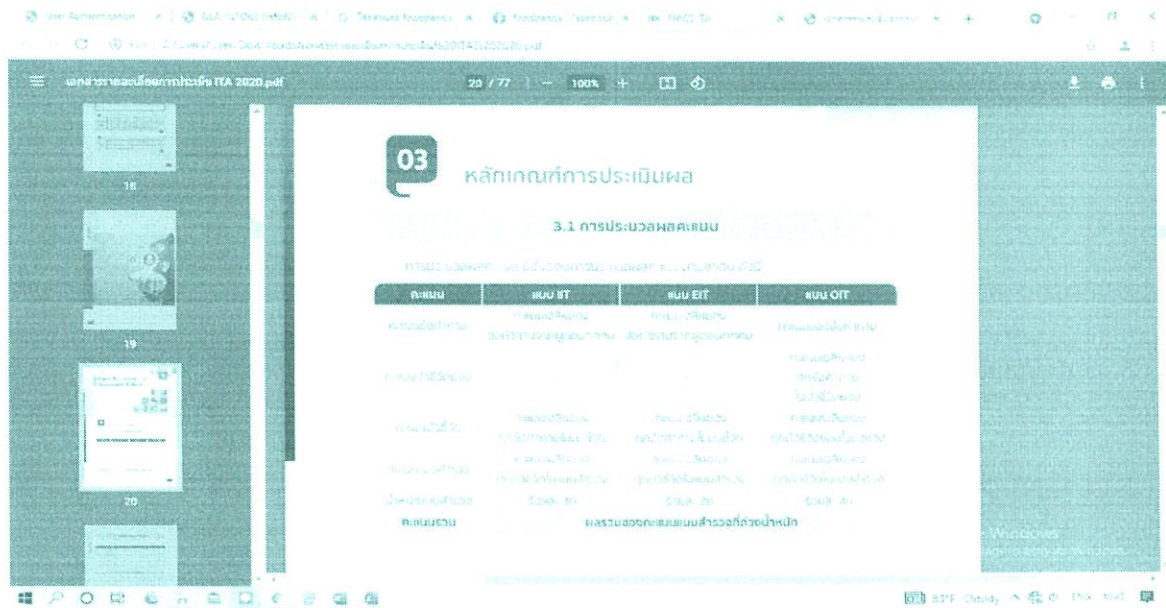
เอกสารรายละเอียดการประเมิน ITA 2020.pdf

20 / 77 | — 100% +

18

19

20

03

หลักเกณฑ์การประเมินผล

3.1 การประมวลผลคะแนน

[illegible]

| คะแนน | แบบ IIT | แบบ EIT | แบบ OIT |
|---|---|---|---|
| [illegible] | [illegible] | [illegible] | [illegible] |
| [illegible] | | | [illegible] |
| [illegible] | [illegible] | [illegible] | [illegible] |
| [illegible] | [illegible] | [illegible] | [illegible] |
| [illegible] | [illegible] | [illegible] | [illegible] |
| คะแนนรวม | ผลรวมของคะแนนแบบสำรวจที่ถ่วงน้ำหนัก | | |

Windows

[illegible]